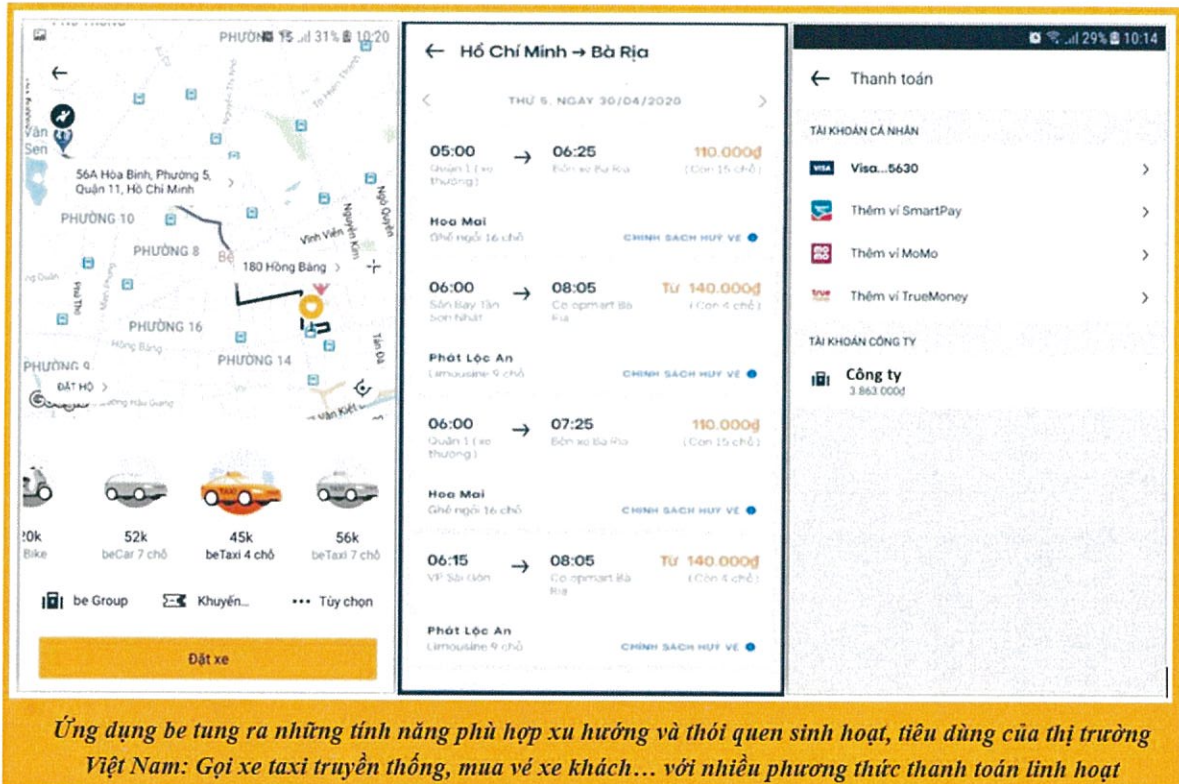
PHƯỜNG 15 .ıl 31% 10:20

56A Hòa Bình, Phường 5, Quận 11, Hồ Chí Minh

Văn Sen

PHƯỜNG 10

PHƯỜNG 8

Vĩnh Viễn

Nguyễn Kim

Ngô Quyền

180 Hồng Bàng

PHƯỜNG 16

PHƯỜNG 14

Hồng Bàng

PHƯỜNG 9

Tản Đà

ĐẶT HỘ

20k
Bike

52k
beCar 7 chỗ

45k
beTaxi 4 chỗ

56k
beTaxi 7 chỗ

be Group

Khuyến...

Tùy chọn

Đặt xe

Hồ Chí Minh → Bà Rịa

THỨ 5, NGÀY 30/04/2020

05:00
Quận 1 (xe thường)

06:25
Bến xe Bà Rịa

110.000đ
(Còn 15 chỗ)

Hoa Mai
Ghế ngồi 16 chỗ

CHÍNH SÁCH HỦY VÉ

06:00
Sân Bay Tân Sơn Nhất

08:05
Co.opmart Bà Rịa

Từ 140.000đ
(Còn 4 chỗ)

Phát Lộc An
Limousine 9 chỗ

CHÍNH SÁCH HỦY VÉ

06:00
Quận 1 (xe thường)

07:25
Bến xe Bà Rịa

110.000đ
(Còn 15 chỗ)

Hoa Mai
Ghế ngồi 16 chỗ

CHÍNH SÁCH HỦY VÉ

06:15
VP Sài Gòn

08:05
Co.opmart Bà Rịa

Từ 140.000đ
(Còn 4 chỗ)

Phát Lộc An
Limousine 9 chỗ

CHÍNH SÁCH HỦY VÉ

29% 10:14

Thanh toán

TÀI KHOẢN CÁ NHÂN

VISA Visa...5630

Thêm ví SmartPay

Thêm ví MoMo

Thêm ví TrueMoney

TÀI KHOẢN CÔNG TY

Công ty
3.863.000đ

Ứng dụng be tung ra những tính năng phù hợp xu hướng và thói quen sinh hoạt, tiêu dùng của thị trường Việt Nam: Gọi xe taxi truyền thống, mua vé xe khách… với nhiều phương thức thanh toán linh hoạt